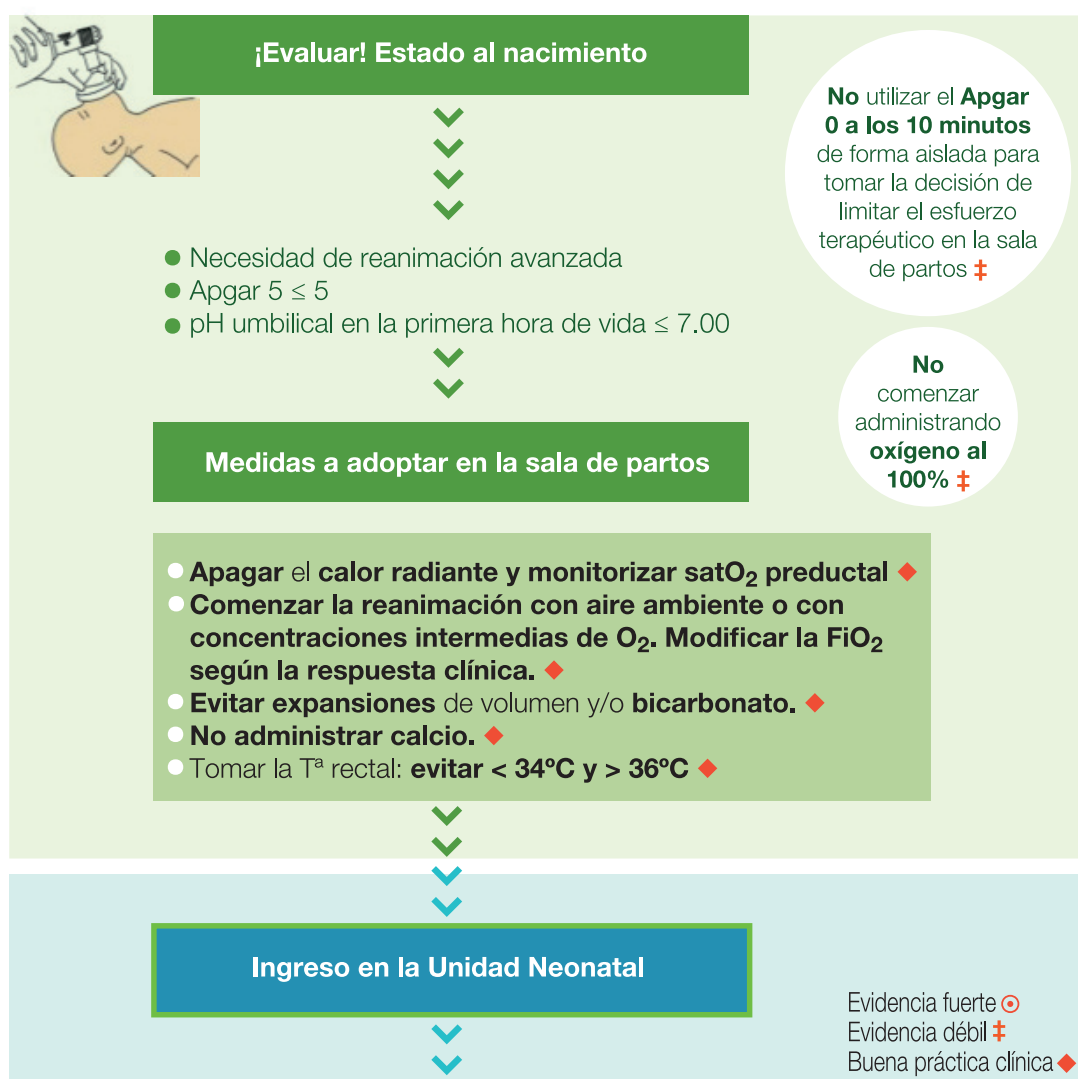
¡Evaluar! Estado al nacimiento

No utilizar el Apgar 0 a los 10 minutos de forma aislada para tomar la decisión de limitar el esfuerzo terapéutico en la sala de partos ‡

- Necesidad de reanimación avanzada
- Apgar 5 ≤ 5
- pH umbilical en la primera hora de vida ≤ 7.00

No comenzar administrando oxígeno al 100% ‡

Medidas a adoptar en la sala de partos

- Apagar el calor radiante y monitorizar sat$O_2$ preductal ◆
- Comenzar la reanimación con aire ambiente o con concentraciones intermedias de $O_2$. Modificar la Fi$O_2$ según la respuesta clínica. ◆
- Evitar expansiones de volumen y/o bicarbonato. ◆
- No administrar calcio. ◆
- Tomar la Tª rectal: evitar < 34ºC y > 36ºC ◆

Ingreso en la Unidad Neonatal

Evidencia fuerte ⊙
Evidencia débil ‡
Buena práctica clínica ◆